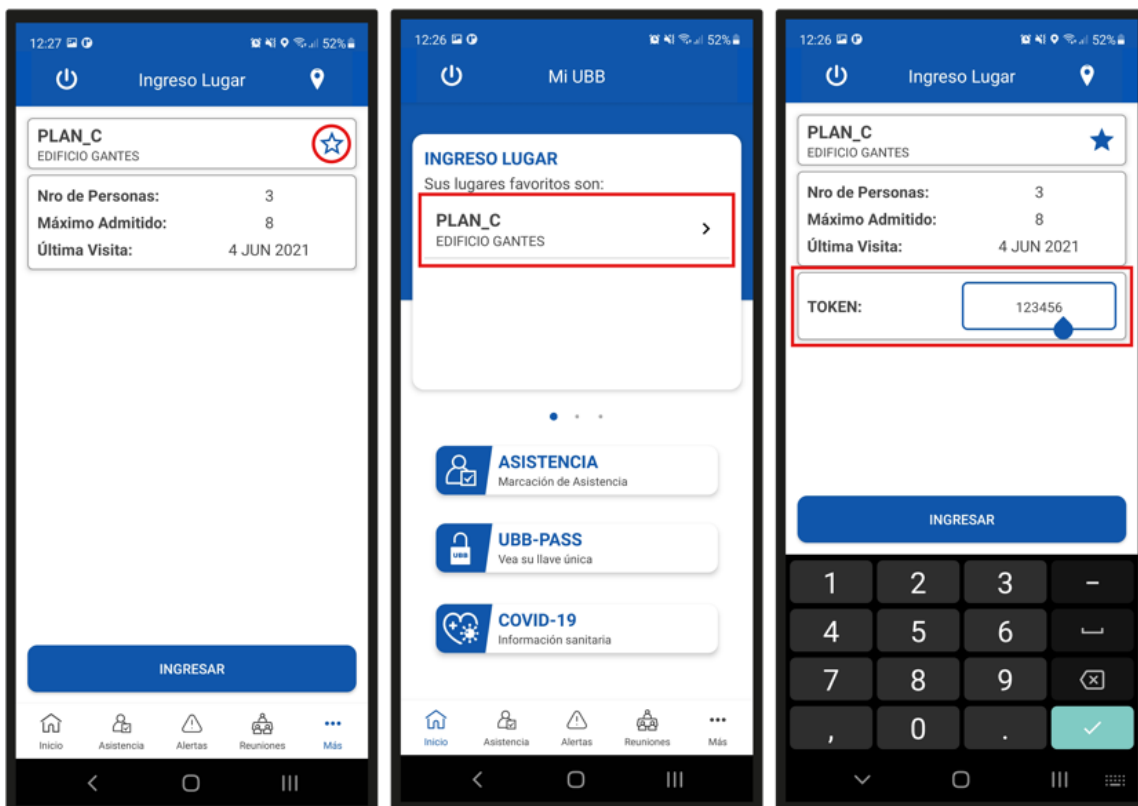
12:27 52%

Ingreso Lugar

PLAN_C
EDIFICIO GANTES

Nro de Personas: 3
Máximo Admitido: 8
Última Visita: 4 JUN 2021

INGRESAR

Inicio Asistencia Alertas Reuniones Más

12:26 52%

Mi UBB

INGRESO LUGAR
Sus lugares favoritos son:
PLAN_C
EDIFICIO GANTES

ASISTENCIA
Marcación de Asistencia

UBB-PASS
Vea su llave única

COVID-19
Información sanitaria

Inicio Asistencia Alertas Reuniones Más

12:26 52%

Ingreso Lugar

PLAN_C
EDIFICIO GANTES

Nro de Personas: 3
Máximo Admitido: 8
Última Visita: 4 JUN 2021

TOKEN: 123456

INGRESAR

1 2 3 -
4 5 6
7 8 9
, 0 .